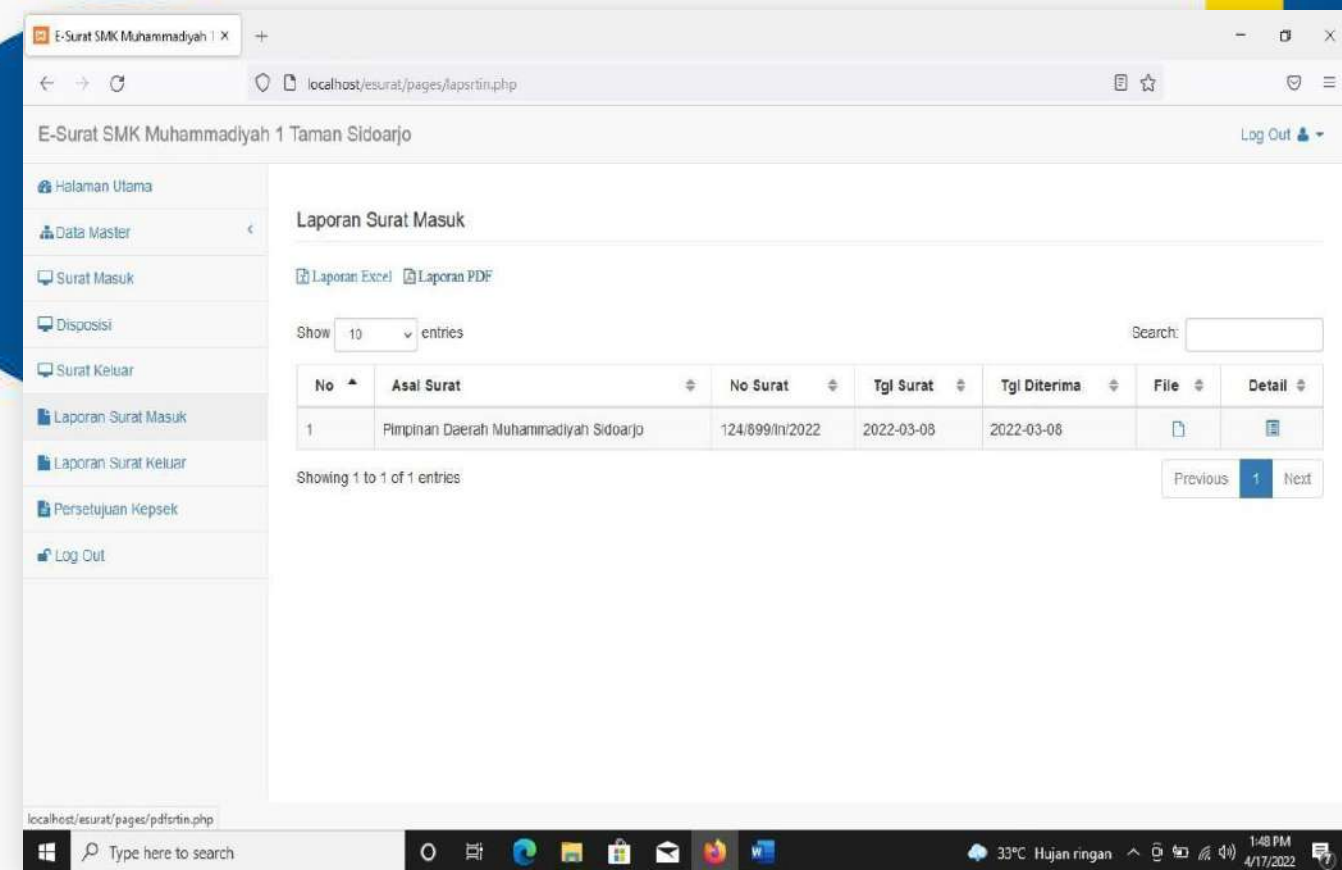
E-Surat SMK Muhammadiyah | ×
+
localhost/esurat/pages/lapsrtin.php

E-Surat SMK Muhammadiyah 1 Taman Sidoarjo
Log Out

Halaman Utama
Data Master
Surat Masuk
Disposisi
Surat Keluar
Laporan Surat Masuk
Laporan Surat Keluar
Persetujuan Kepsek
Log Out

Laporan Surat Masuk

Laporan Excel Laporan PDF

Show 10 entries
Search:

| No | Asal Surat | No Surat | Tgl Surat | Tgl Diterima | File | Detail |
|---|---|---|---|---|---|---|
| 1 | Pimpinan Daerah Muhammadiyah Sidoarjo | 124/899/In/2022 | 2022-03-08 | 2022-03-08 | | |

Showing 1 to 1 of 1 entries
Previous 1 Next

localhost/esurat/pages/pdfsrtin.php

Type here to search
33°C Hujan ringan
1:48 PM
4/17/2022